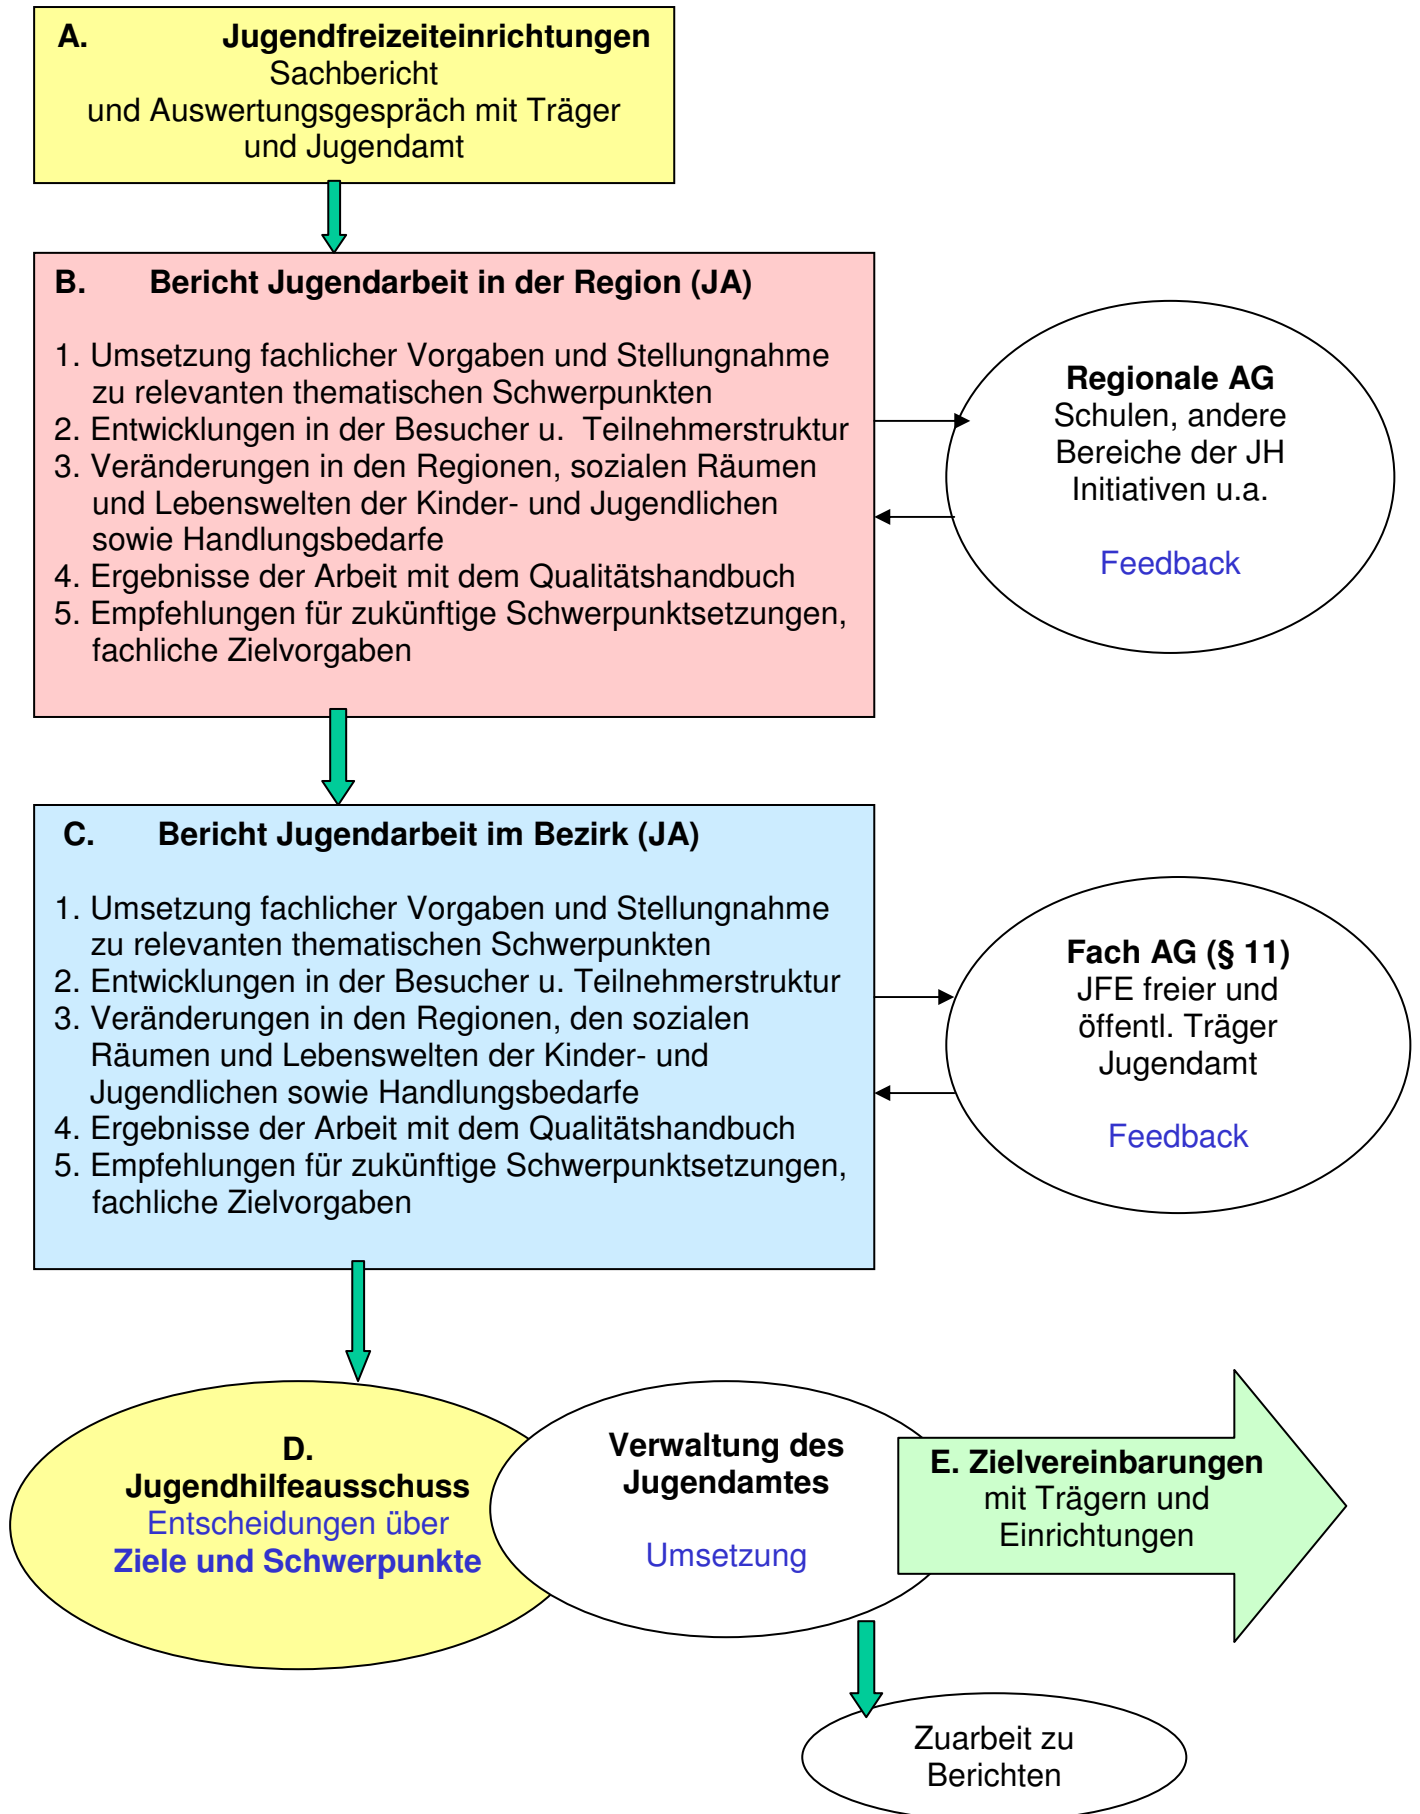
A. Jugendfreizeiteinrichtungen
Sachbericht
und Auswertungsgespräch mit Träger und Jugendamt

B. Bericht Jugendarbeit in der Region (JA)

1. Umsetzung fachlicher Vorgaben und Stellungnahme zu relevanten thematischen Schwerpunkten
2. Entwicklungen in der Besucher u. Teilnehmerstruktur
3. Veränderungen in den Regionen, sozialen Räumen und Lebenswelten der Kinder- und Jugendlichen sowie Handlungsbedarfe
4. Ergebnisse der Arbeit mit dem Qualitätshandbuch
5. Empfehlungen für zukünftige Schwerpunktsetzungen, fachliche Zielvorgaben

Regionale AG
Schulen, andere Bereiche der JH Initiativen u.a.

Feedback

C. Bericht Jugendarbeit im Bezirk (JA)

1. Umsetzung fachlicher Vorgaben und Stellungnahme zu relevanten thematischen Schwerpunkten
2. Entwicklungen in der Besucher u. Teilnehmerstruktur
3. Veränderungen in den Regionen, den sozialen Räumen und Lebenswelten der Kinder- und Jugendlichen sowie Handlungsbedarfe
4. Ergebnisse der Arbeit mit dem Qualitätshandbuch
5. Empfehlungen für zukünftige Schwerpunktsetzungen, fachliche Zielvorgaben

Fach AG (§ 11)
JFE freier und öffentl. Träger
Jugendamt

Feedback

D.
Jugendhilfeausschuss
Entscheidungen über
Ziele und Schwerpunkte

Verwaltung des Jugendamtes

Umsetzung

E. Zielvereinbarungen
mit Trägern und Einrichtungen

Zuarbeit zu Berichten